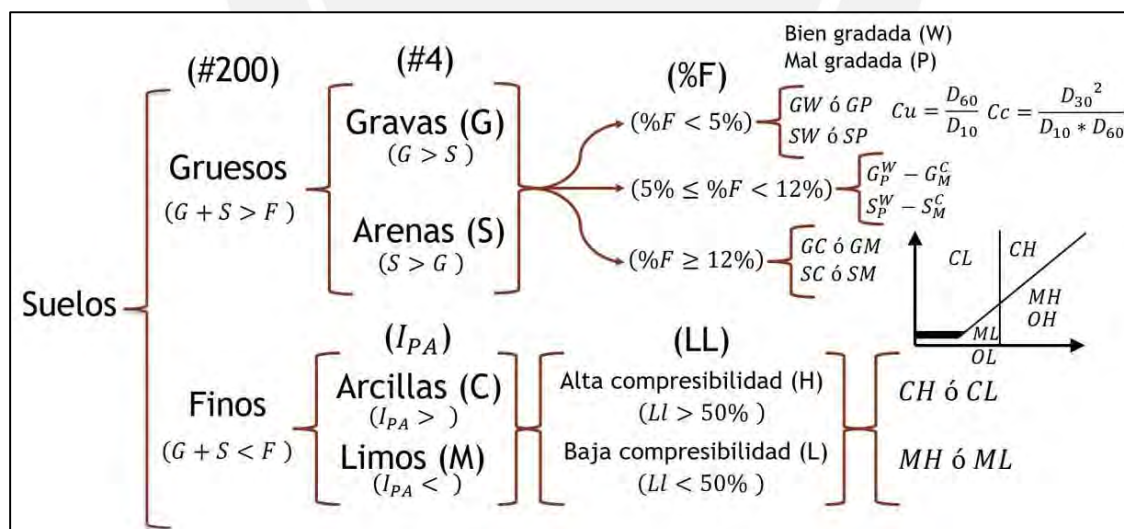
Suelos

(#200)

Gruesos
$(G + S > F)$

Finos
$(G + S < F)$

(#4)

Gravas (G)
$(G > S)$

Arenas (S)
$(S > G)$

(%F)

$(\%F < 5\%)$ — $GW$ ó $GP$, $SW$ ó $SP$

$(5\% \leq \%F < 12\%)$ — $G_P^W - G_M^C$, $S_P^W - S_M^C$

$(\%F \geq 12\%)$ — $GC$ ó $GM$, $SC$ ó $SM$

Bien gradada (W)
Mal gradada (P)

$Cu = \frac{D_{60}}{D_{10}}$ $Cc = \frac{{D_{30}}^2}{D_{10} * D_{60}}$

$CL$ $CH$ $MH$ $OH$ $ML$ $OL$

$(I_{PA})$

Arcillas (C)
$(I_{PA} >)$

Limos (M)
$(I_{PA} <)$

(LL)

Alta compresibilidad (H)
$(Ll > 50\%)$

Baja compresibilidad (L)
$(Ll < 50\%)$

$CH$ ó $CL$

$MH$ ó $ML$